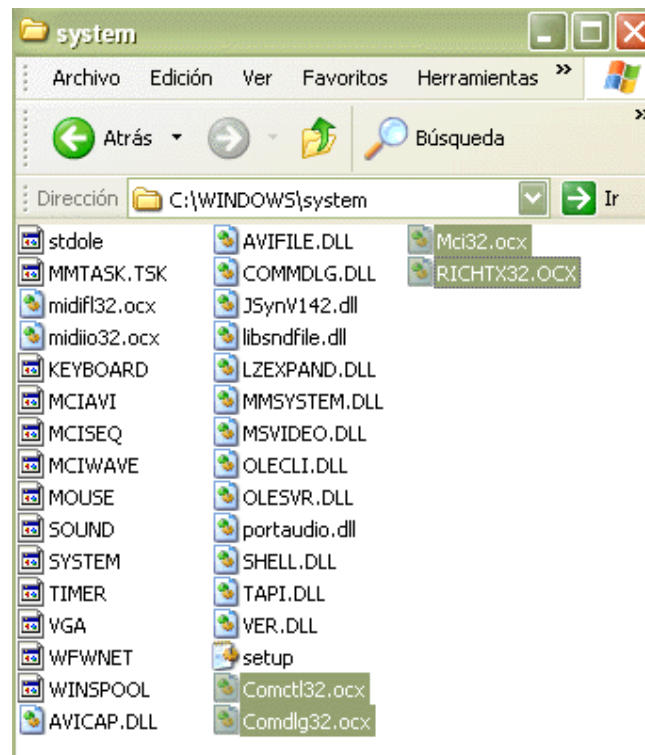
system

Archivo Edición Ver Favoritos Herramientas »

Atrás Búsqueda

Dirección C:\WINDOWS\system Ir

stdole
MMTASK.TSK
midifl32.ocx
midiio32.ocx
KEYBOARD
MCIAVI
MCISEQ
MCIWAVE
MOUSE
SOUND
SYSTEM
TIMER
VGA
WFWNET
WINSPOOL
AVICAP.DLL

AVIFILE.DLL
COMMDLG.DLL
JSynV142.dll
libsndfile.dll
LZEXPAND.DLL
MMSYSTEM.DLL
MSVIDEO.DLL
OLECLI.DLL
OLESVR.DLL
portaudio.dll
SHELL.DLL
TAPI.DLL
VER.DLL
setup
Comctl32.ocx
Comdlg32.ocx

Mci32.ocx
RICHTX32.OCX